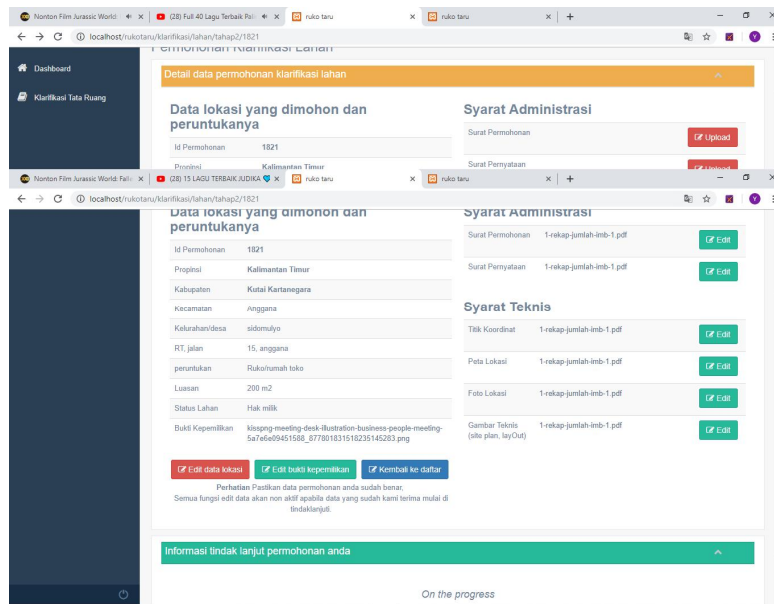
Nonton Film Jurassic World: × (28) Full 40 Lagu Terbaik Pal × ruko taru × ruko taru × +

localhost/rukotaru/klarifikasi/lahan/tahap2/1821

Permohonan Klarifikasi Lahan

Dashboard

Klarifikasi Tata Ruang

Detail data permohonan klarifikasi lahan

Data lokasi yang dimohon dan peruntukanya

Id Permohonan 1821

Propinsi Kalimantan Timur

Syarat Administrasi

Surat Permohonan Upload

Surat Pernyataan Upload

Nonton Film Jurassic World: Falle × (28) 15 LAGU TERBAIK JUDIKA × ruko taru × ruko taru × +

localhost/rukotaru/klarifikasi/lahan/tahap2/1821

Data lokasi yang dimohon dan peruntukanya

| Id Permohonan | 1821 |
|---|---|
| Propinsi | Kalimantan Timur |
| Kabupaten | Kutai Kartanegara |
| Kecamatan | Anggana |
| Kelurahan/desa | sidomulyo |
| RT, jalan | 15, anggana |
| peruntukan | Ruko/rumah toko |
| Luasan | 200 m2 |
| Status Lahan | Hak milik |
| Bukti Kepemilikan | kisspng-meeting-desk-illustration-business-people-meeting-5a7e6e09451588_8778018315182351452​83.png |

Edit data lokasi Edit bukti kepemilikan Kembali ke daftar

Perhatian Pastikan data permohonan anda sudah benar, Semua fungsi edit data akan non aktif apabila data yang sudah kami terima mulai di tindaklanjuti.

Syarat Administrasi

| Surat Permohonan | 1-rekap-jumlah-imb-1.pdf | Edit |
|---|---|---|
| Surat Pernyataan | 1-rekap-jumlah-imb-1.pdf | Edit |

Syarat Teknis

| Titik Koordinat | 1-rekap-jumlah-imb-1.pdf | Edit |
|---|---|---|
| Peta Lokasi | 1-rekap-jumlah-imb-1.pdf | Edit |
| Foto Lokasi | 1-rekap-jumlah-imb-1.pdf | Edit |
| Gambar Teknis (site plan, layOut) | 1-rekap-jumlah-imb-1.pdf | Edit |

Informasi tindak lanjut permohonan anda

On the progress